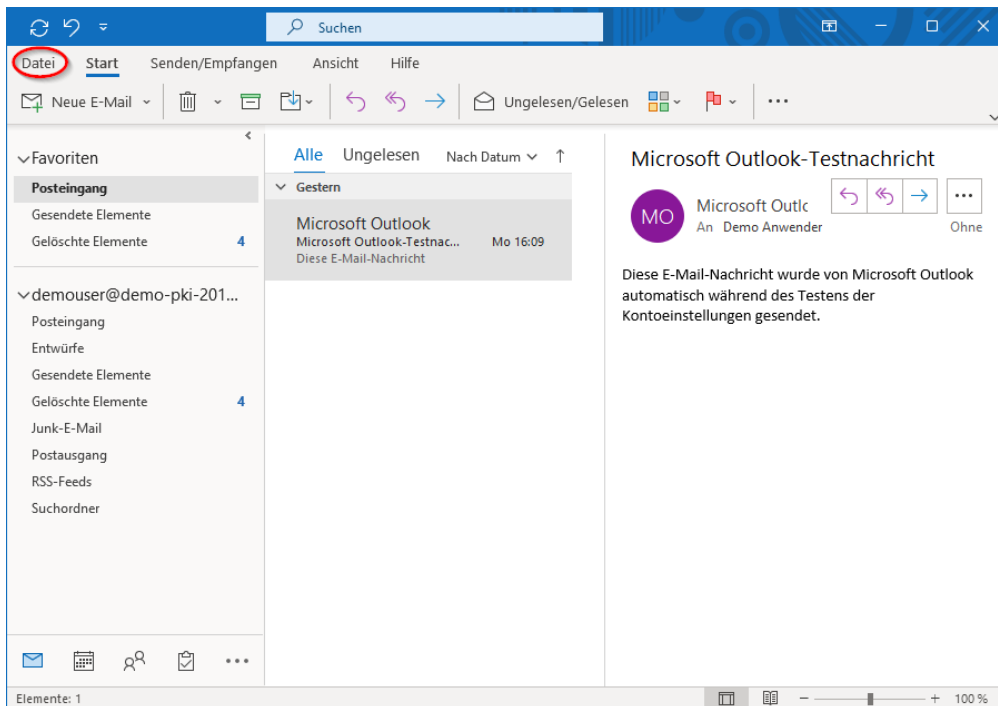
Suchen

Datei Start Senden/Empfangen Ansicht Hilfe

Neue E-Mail Ungelesen/Gelesen ···

Favoriten
Posteingang
Gesendete Elemente
Gelöschte Elemente 4

demouser@demo-pki-201...
Posteingang
Entwürfe
Gesendete Elemente
Gelöschte Elemente 4
Junk-E-Mail
Postausgang
RSS-Feeds
Suchordner

Alle Ungelesen Nach Datum

Gestern

Microsoft Outlook
Microsoft Outlook-Testnac... Mo 16:09
Diese E-Mail-Nachricht

Microsoft Outlook-Testnachricht

MO Microsoft Outlc
An Demo Anwender Ohne

Diese E-Mail-Nachricht wurde von Microsoft Outlook automatisch während des Testens der Kontoeinstellungen gesendet.

Elemente: 1 100 %